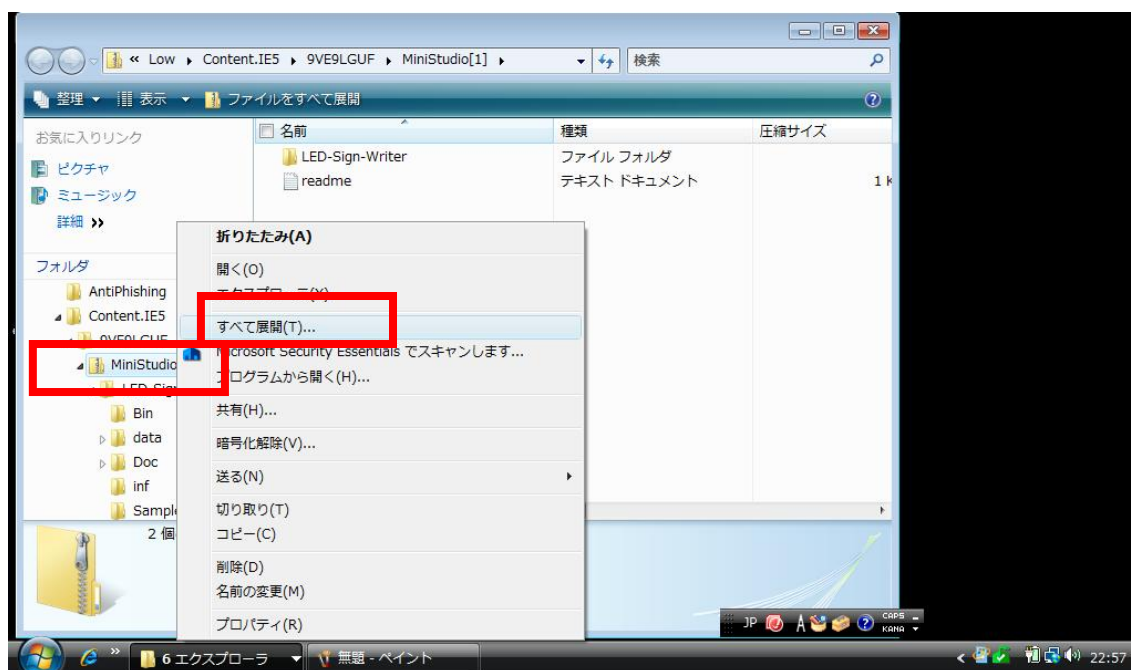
« Low ▸ Content.IE5 ▸ 9VE9LGUF ▸ MiniStudio[1] ▸

検索

整理 ▾ 表示 ▾ ファイルをすべて展開

お気に入りリンク

ピクチャ

ミュージック

詳細 »

フォルダ

AntiPhishing

Content.IE5

9VE9LGUF

MiniStudio

LED-Sign

Bin

data

Doc

inf

Sample

2 個

| 名前 | 種類 | 圧縮サイズ |
|---|---|---|
| LED-Sign-Writer | ファイル フォルダ | |
| readme | テキスト ドキュメント | 1 K |

折りたたみ(A)

開く(O)

エクスプローラ(X)

すべて展開(T)...

Microsoft Security Essentials でスキャンします...

プログラムから開く(H)...

共有(H)...

暗号化解除(V)...

送る(N)

切り取り(T)

コピー(C)

削除(D)

名前の変更(M)

プロパティ(R)

JP A CAPS KANA

6 エクスプローラ

無題 - ペイント

22:57